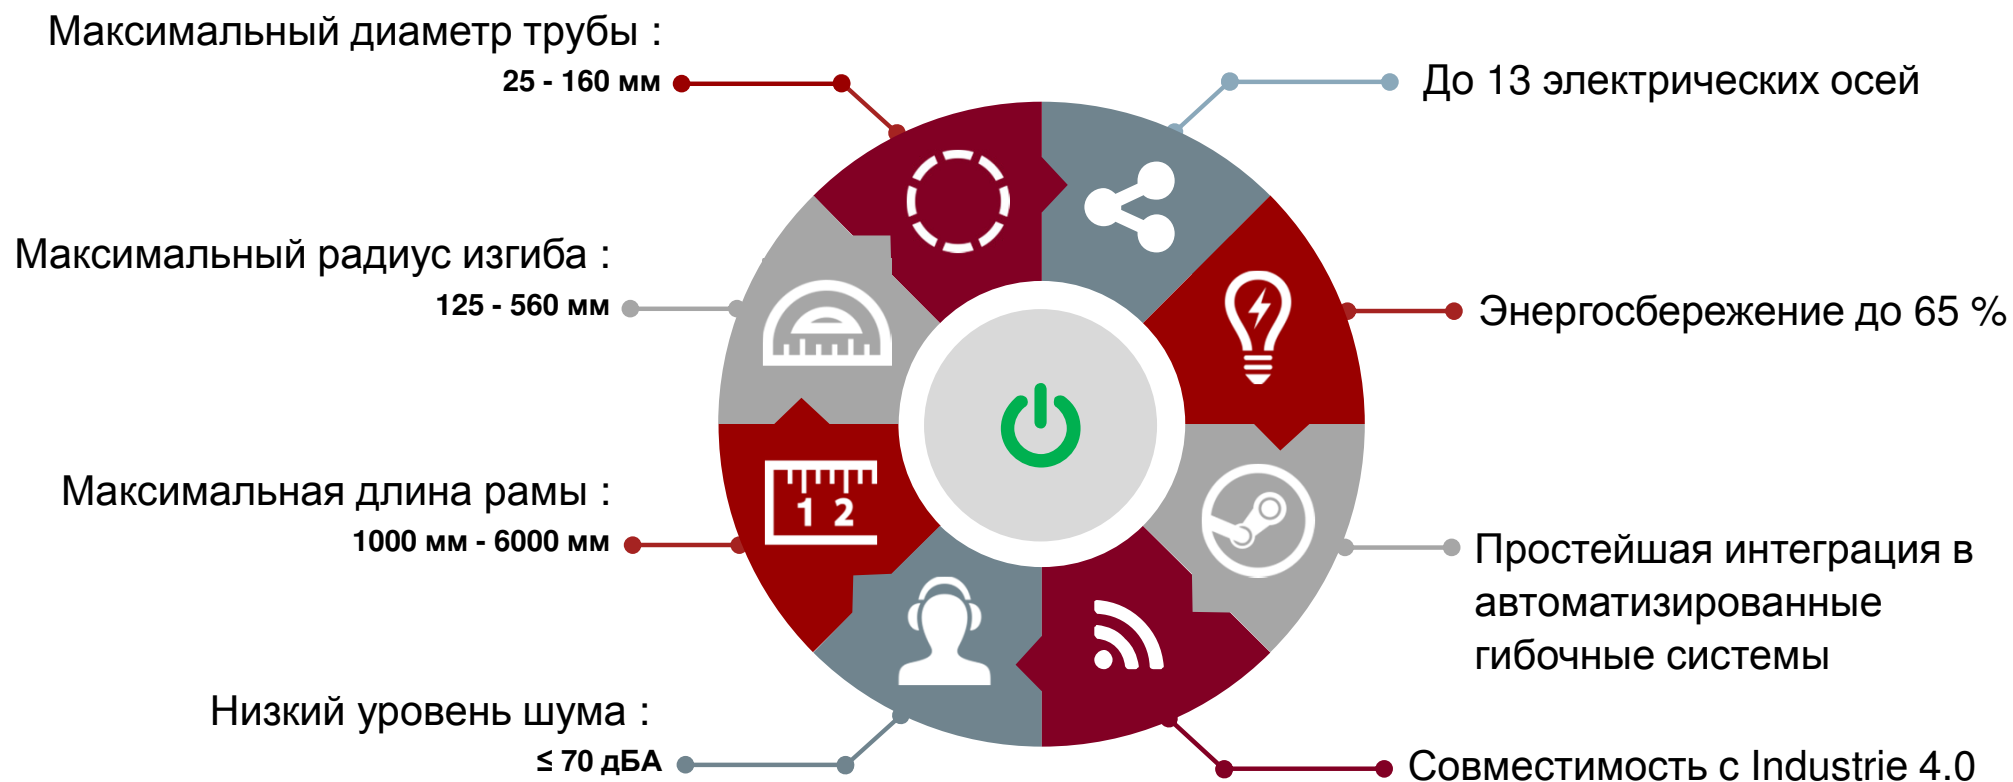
Максимальный диаметр трубы :
25 - 160 мм

До 13 электрических осей

Максимальный радиус изгиба :
125 - 560 мм

Энергосбережение до 65 %

Максимальная длина рамы :
1000 мм - 6000 мм

1 2

Простейшая интеграция в автоматизированные гибочные системы

Низкий уровень шума :
≤ 70 дБА

Совместимость с Industrie 4.0